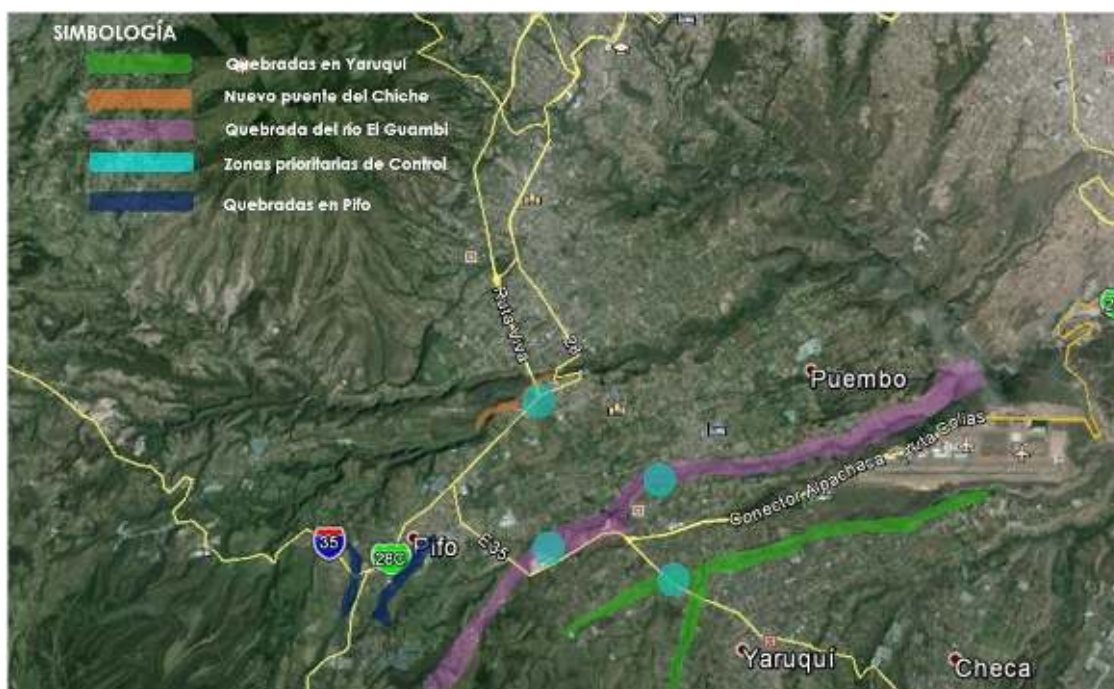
SIMBOLOGÍA
Quebradas en Yaruquí
Nuevo puente del Chiche
Quebrada del río El Guambi
Zonas prioritarias de Control
Quebradas en Pifo

Ruta Viva
28
Puembo
Conector Alpachaca - Ruta Collas
E35
35
28C
Pifo
Yaruquí
Checa